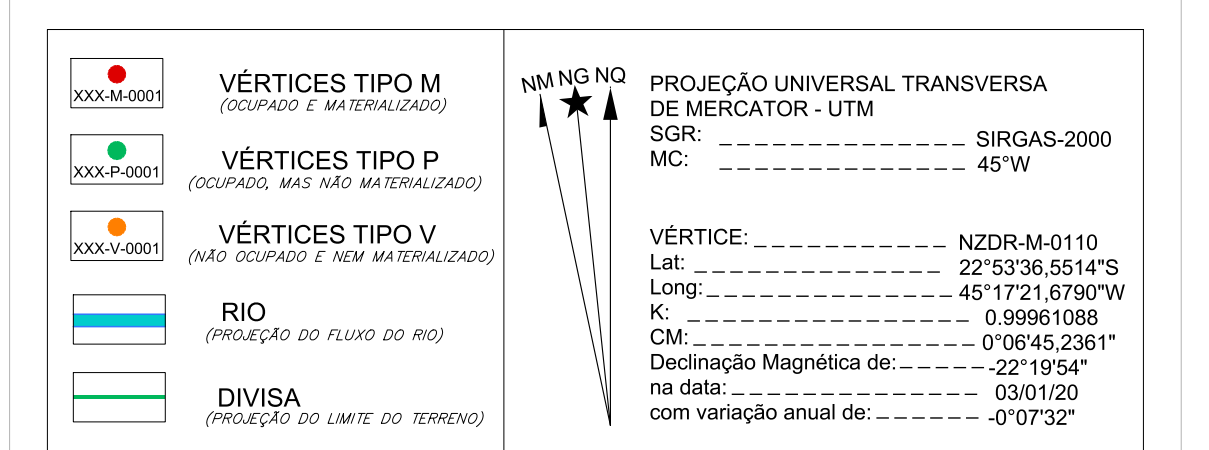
XXX-M-0001

VÉRTICES TIPO M
(OCUPADO E MATERIALIZADO)

XXX-P-0001

VÉRTICES TIPO P
(OCUPADO, MAS NÃO MATERIALIZADO)

XXX-V-0001

VÉRTICES TIPO V
(NÃO OCUPADO E NEM MATERIALIZADO)

RIO
(PROJEÇÃO DO FLUXO DO RIO)

DIVISA
(PROJEÇÃO DO LIMITE DO TERRENO)

NM NG NQ

PROJEÇÃO UNIVERSAL TRANSVERSA DE MERCATOR - UTM
SGR: _______________ SIRGAS-2000
MC: _______________ 45°W

VÉRTICE: ____________ NZDR-M-0110
Lat: ______________ 22°53'36,5514"S
Long: ______________ 45°17'21,6790"W
K: _________________ 0.99961088
CM: ________________ 0°06'45,2361"
Declinação Magnética de: ______ -22°19'54"
na data: _______________ 03/01/20
com variação anual de: _______ -0°07'32"